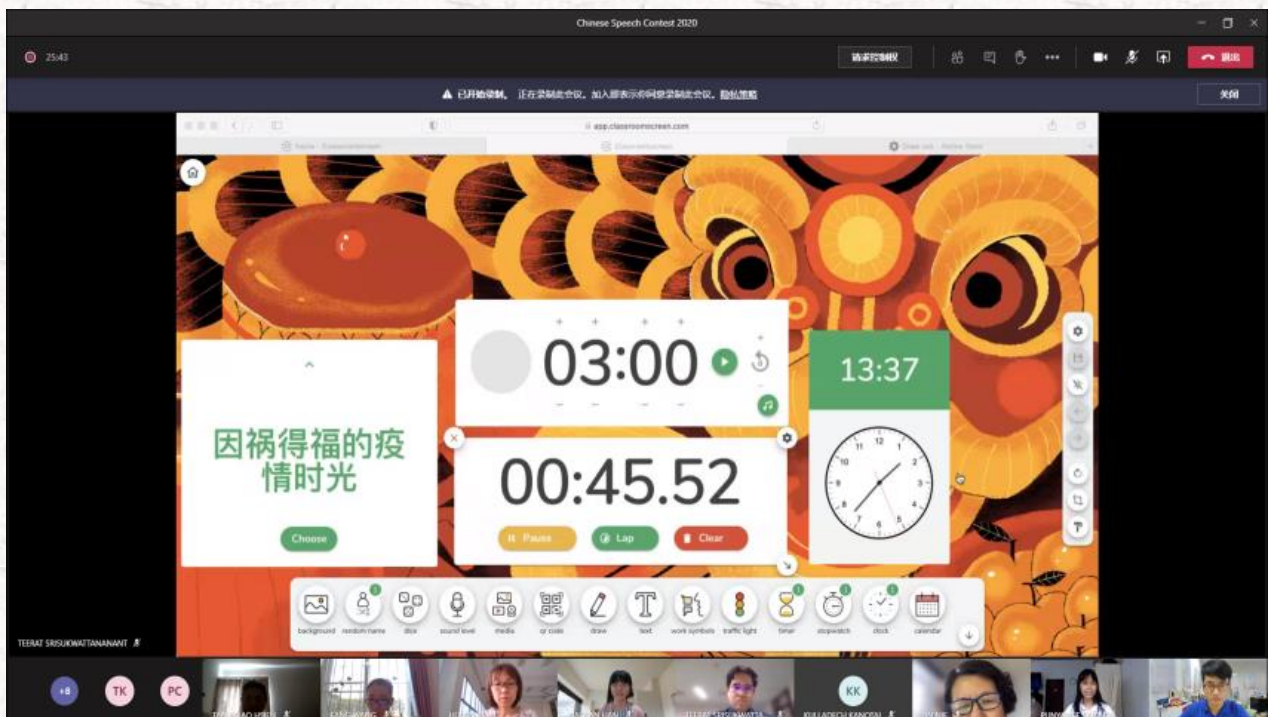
Chinese Speech Contest 2020

25:43

请求控制权

退出

已开始录制。正在录制此会议。加入即表示你同意录制此会议。隐私策略

关闭

app.classroomscreen.com

03:00

13:37

因祸得福的疫情时光

Choose

00:45.52

Pause

Lap

Clear

background

random name

dice

sound level

media

qr code

draw

text

work symbols

traffic light

timer

stopwatch

clock

calendar

TEERAT SRISUKWATTANANANT

+8

TK

PC

KK